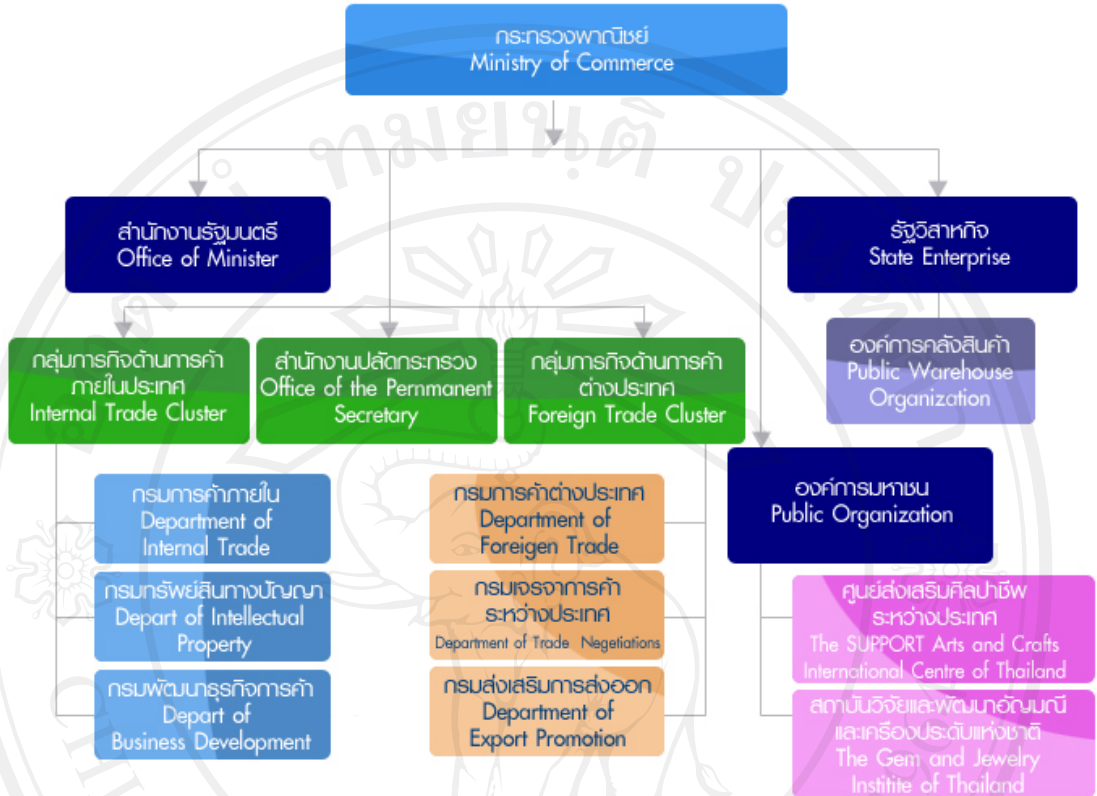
กระทรวงพาณิชย์
Ministry of Commerce

สำนักงานรัฐมนตรี
Office of Minister

รัฐวิสาหกิจ
State Enterprise

องค์การคลังสินค้า
Public Warehouse Organization

กลุ่มภารกิจด้านการค้าภายในประเทศ
Internal Trade Cluster

สำนักงานปลัดกระทรวง
Office of the Pernmanent Secretary

กลุ่มภารกิจด้านการค้าต่างประเทศ
Foreign Trade Cluster

องค์การมหาชน
Public Organization

กรมการค้าภายใน
Department of Internal Trade

กรมทรัพย์สินทางปัญญา
Depart of Intellectual Property

กรมพัฒนาธุรกิจการค้า
Depart of Business Development

กรมการค้าต่างประเทศ
Department of Foreigen Trade

กรมเจรจาการค้าระหว่างประเทศ
Department of Trade Negetiations

กรมส่งเสริมการส่งออก
Department of Export Promotion

ศูนย์ส่งเสริมศิลปาชีพระหว่างประเทศ
The SUPPORT Arts and Crafts International Centre of Thailand

สถาบันวิจัยและพัฒนาอัญมณีและเครื่องประดับแห่งชาติ
The Gem and Jewelry Institite of Thailand